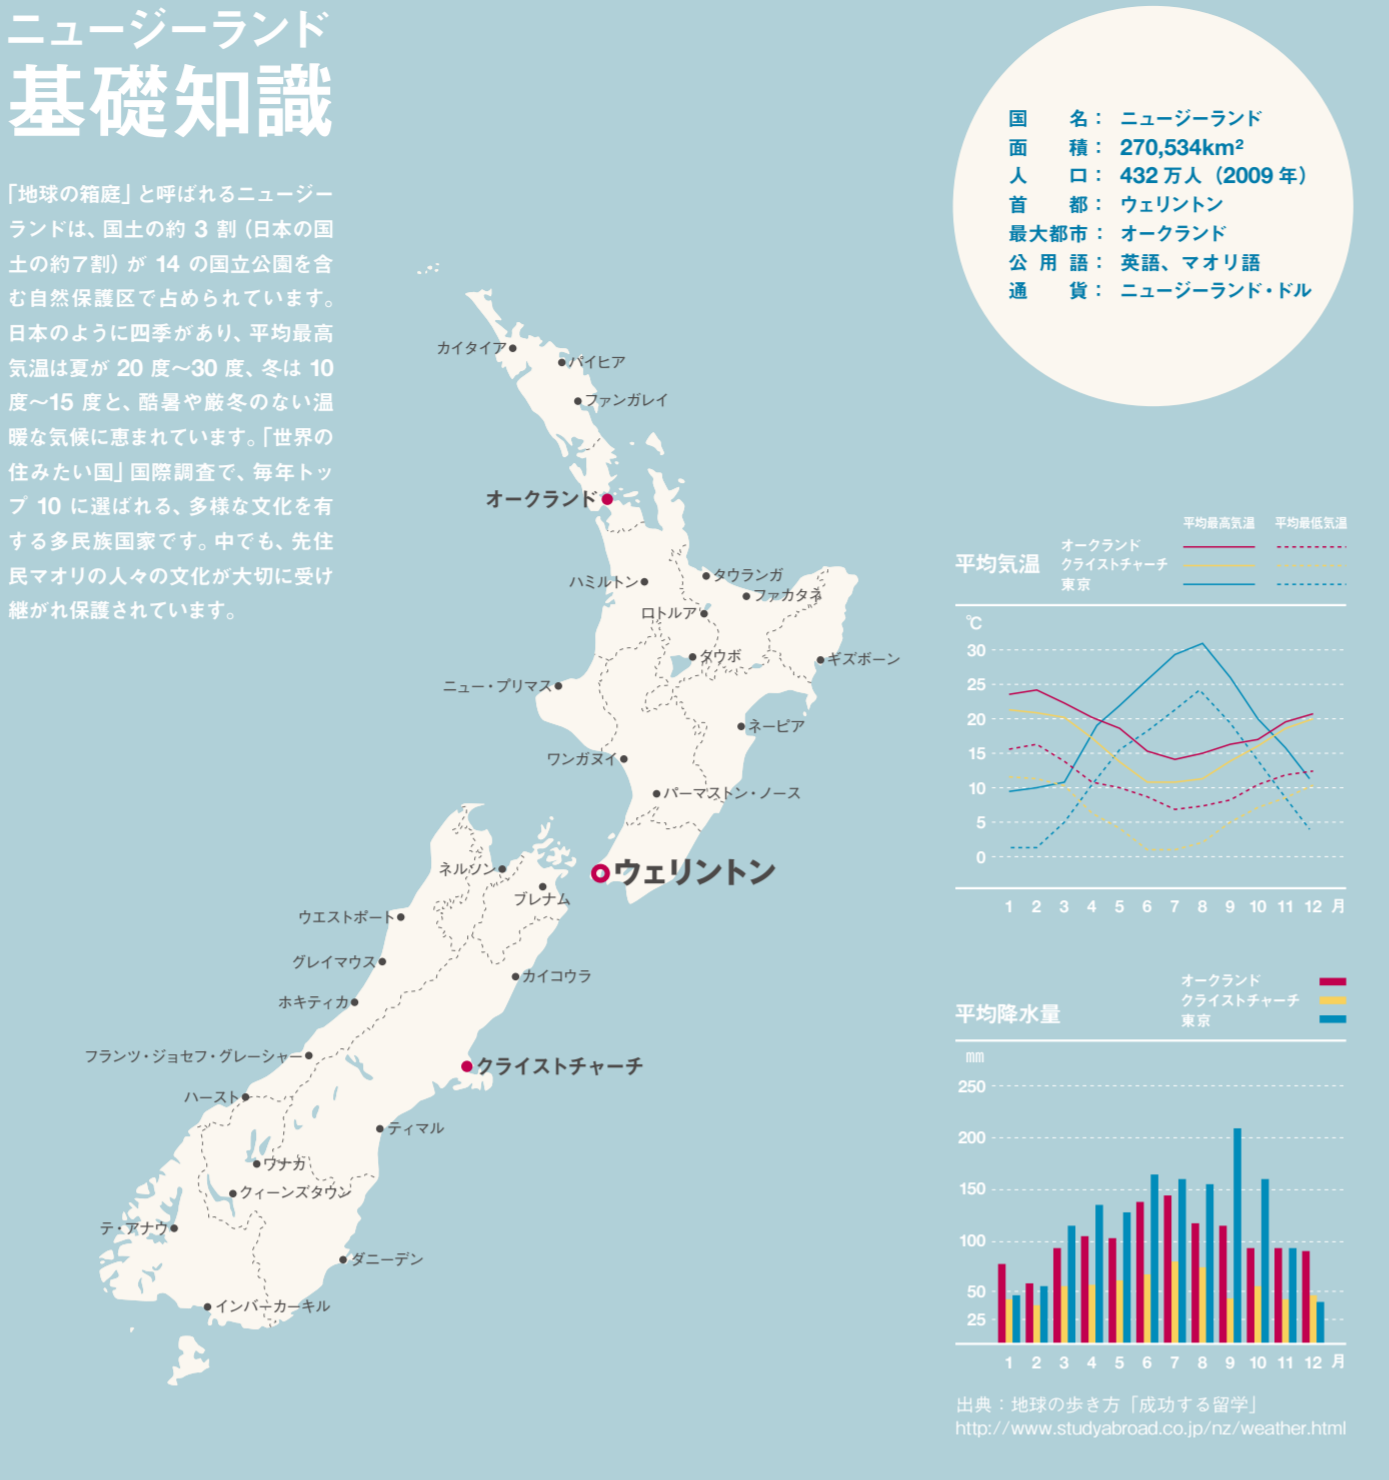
ニュージーランド
基礎知識

「地球の箱庭」と呼ばれるニュージーランドは、国土の約3割（日本の国土の約7割）が14の国立公園を含む自然保護区で占められています。日本のように四季があり、平均最高気温は夏が20度〜30度、冬は10度〜15度と、酷暑や厳冬のない温暖な気候に恵まれています。「世界の住みたい国」国際調査で、毎年トップ10に選ばれる、多様な文化を有する多民族国家です。中でも、先住民マオリの人々の文化が大切に受け継がれ保護されています。

国　名：ニュージーランド
面　積：270,534km²
人　口：432万人（2009年）
首　都：ウェリントン
最大都市：オークランド
公用語：英語、マオリ語
通　貨：ニュージーランド・ドル

カイタイア
パイヒア
ファンガレイ
オークランド
ハミルトン
タウランガ
ファカタネ
ロトルア
タウポ
ギズボーン
ニュー・プリマス
ネーピア
ワンガヌイ
パーマストン・ノース
ネルソン
ウェリントン
ブレナム
ウエストポート
グレイマウス
カイコウラ
ホキティカ
フランツ・ジョセフ・グレーシャー
クライストチャーチ
ハースト
ティマル
ワナカ
クィーンズタウン
テ・アナウ
ダニーデン
インバーカーギル

平均気温
平均最高気温　平均最低気温
オークランド
クライストチャーチ
東京
℃
30
25
20
15
10
5
0
1 2 3 4 5 6 7 8 9 10 11 12 月

平均降水量
オークランド
クライストチャーチ
東京
mm
250
200
150
100
50
25
1 2 3 4 5 6 7 8 9 10 11 12 月

出典：地球の歩き方「成功する留学」
http://www.studyabroad.co.jp/nz/weather.html